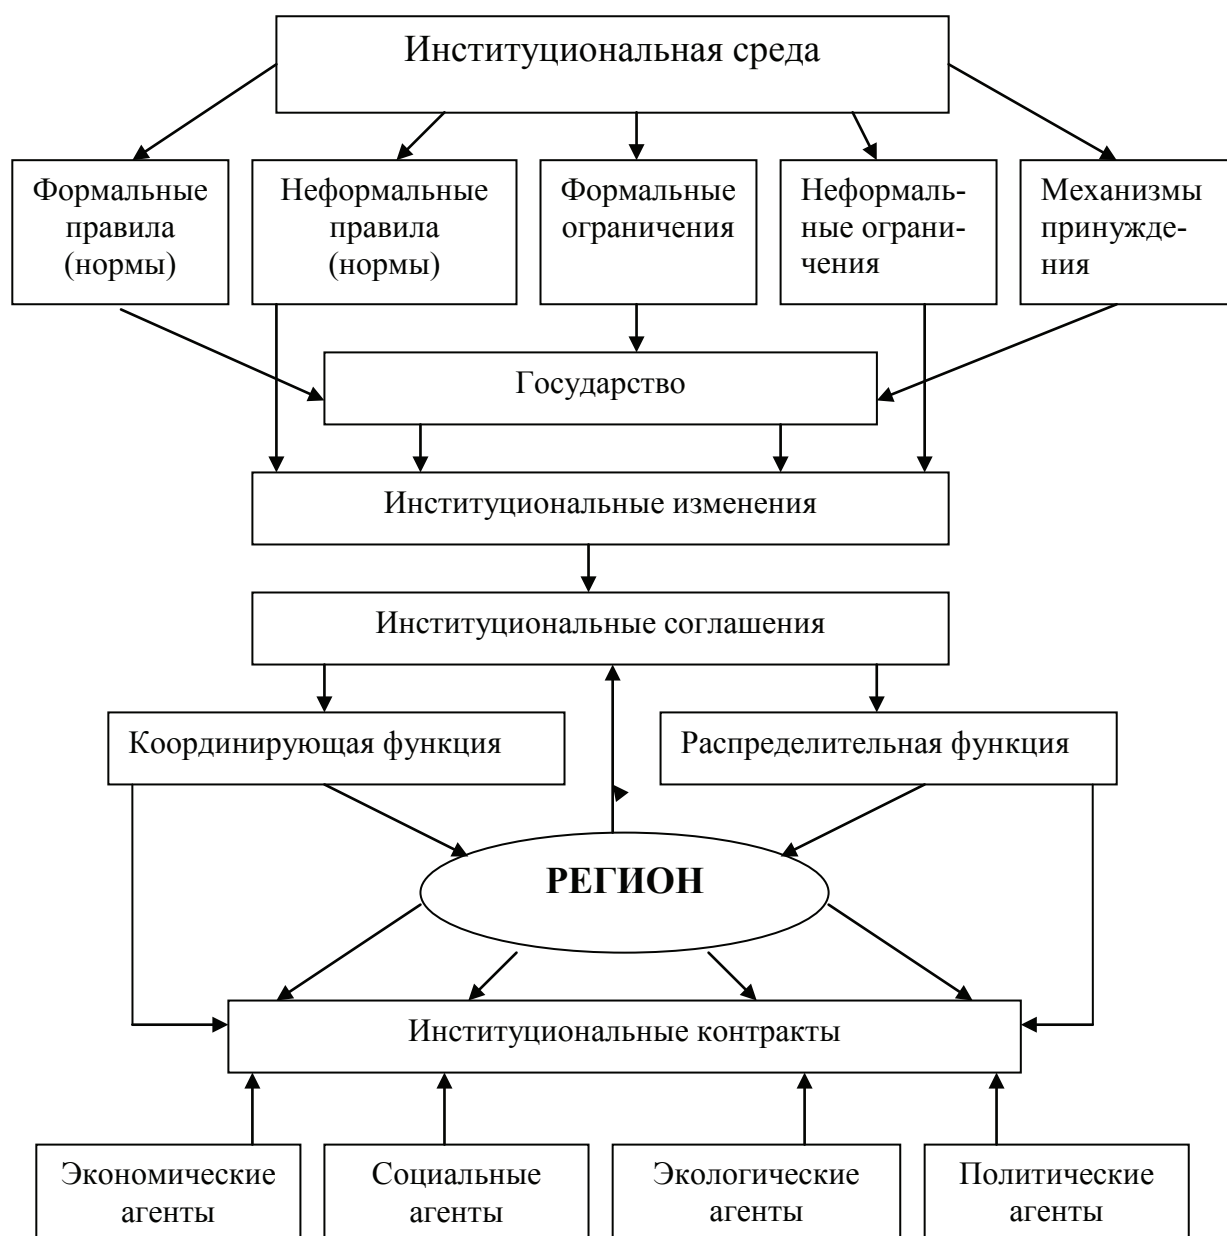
Институциональная среда

Формальные правила (нормы)

Неформальные правила (нормы)

Формальные ограничения

Неформальные ограничения

Механизмы принуждения

Государство

Институциональные изменения

Институциональные соглашения

Координирующая функция

Распределительная функция

РЕГИОН

Институциональные контракты

Экономические агенты

Социальные агенты

Экологические агенты

Политические агенты